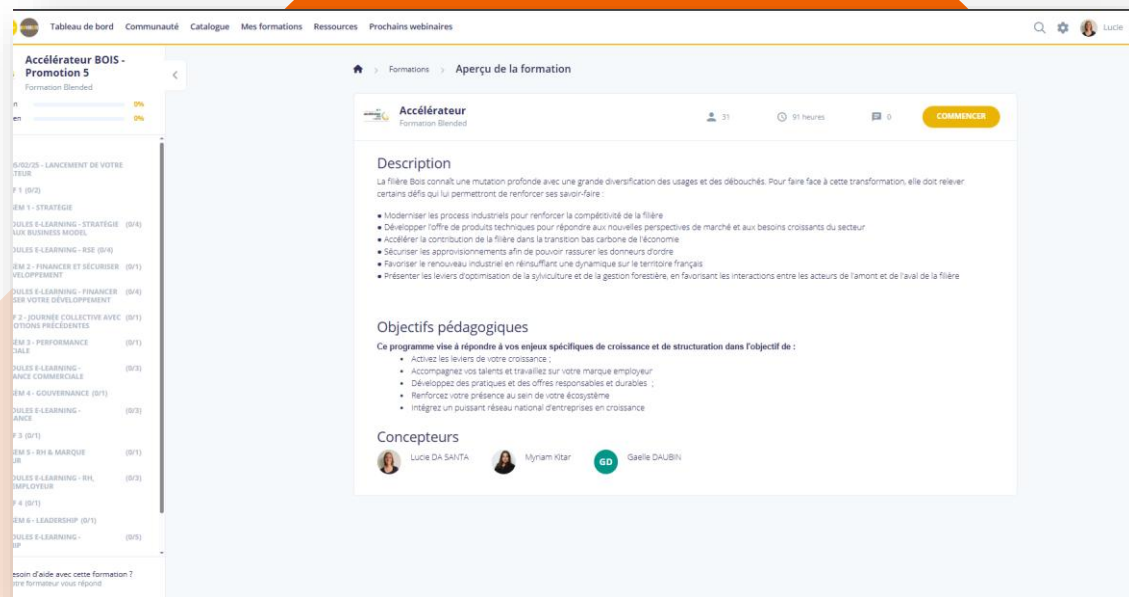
Tableau de bord Communauté Catalogue Mes formations Ressources Prochains webinaires

Lucie

Accélérateur BOIS - Promotion 5
Formation Blended

n 0%
en 0%

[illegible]5/02/25 - LANCEMENT DE VOTRE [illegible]TEUR

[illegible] 1 (0/2)

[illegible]EM 1 - STRATÉGIE

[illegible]ULES E-LEARNING - STRATÉGIE (0/4) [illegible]AUX BUSINESS MODEL

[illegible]ULES E-LEARNING - RSE (0/4)

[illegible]EM 2 - FINANCER ET SÉCURISER (0/1) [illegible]VELOPPEMENT

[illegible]ULES E-LEARNING - FINANCER (0/4) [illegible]SER VOTRE DÉVELOPPEMENT

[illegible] 2 - JOURNÉE COLLECTIVE AVEC (0/1) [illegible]OTIONS PRÉCÉDENTES

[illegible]EM 3 - PERFORMANCE (0/1) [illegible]IALE

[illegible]ULES E-LEARNING - (0/3) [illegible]ANCE COMMERCIALE

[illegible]EM 4 - GOUVERNANCE (0/1)

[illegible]ULES E-LEARNING - (0/3) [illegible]ANCE

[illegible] 3 (0/1)

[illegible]EM 5 - RH & MARQUE (0/1) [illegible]UR

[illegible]ULES E-LEARNING - RH, (0/3) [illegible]EMPLOYEUR

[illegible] 4 (0/1)

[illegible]EM 6 - LEADERSHIP (0/1)

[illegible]ULES E-LEARNING - (0/5) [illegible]IP

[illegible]esoin d'aide avec cette formation ?
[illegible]tre formateur vous répond

Formations > Aperçu de la formation

Accélérateur
Formation Blended

31 91 heures 0 COMMENCER

Description

La filière Bois connaît une mutation profonde avec une grande diversification des usages et des débouchés. Pour faire face à cette transformation, elle doit relever certains défis qui lui permettront de renforcer ses savoir-faire :

• Moderniser les process industriels pour renforcer la compétitivité de la filière
• Développer l'offre de produits techniques pour répondre aux nouvelles perspectives de marché et aux besoins croissants du secteur
• Accélérer la contribution de la filière dans la transition bas carbone de l'économie
• Sécuriser les approvisionnements afin de pouvoir rassurer les donneurs d'ordre
• Favoriser le renouveau industriel en réinsufflant une dynamique sur le territoire français
• Présenter les leviers d'optimisation de la sylviculture et de la gestion forestière, en favorisant les interactions entre les acteurs de l'amont et de l'aval de la filière

Objectifs pédagogiques

Ce programme vise à répondre à vos enjeux spécifiques de croissance et de structuration dans l'objectif de :
• Activez les leviers de votre croissance ;
• Accompagnez vos talents et travaillez sur votre marque employeur
• Développez des pratiques et des offres responsables et durables ;
• Renforcez votre présence au sein de votre écosystème
• Intégrez un puissant réseau national d'entreprises en croissance

Concepteurs

Lucie DA SANTA Myriam Kitar GD Gaelle DAUBIN